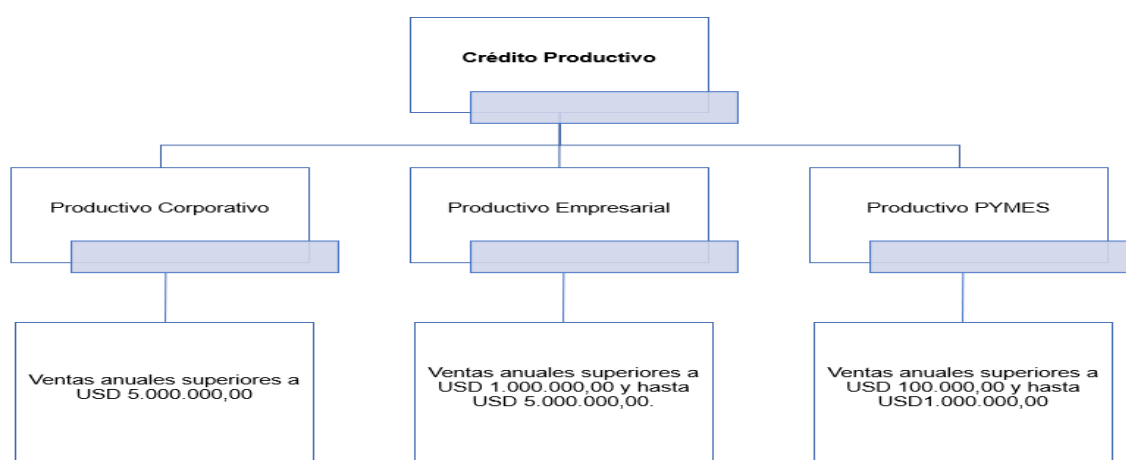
Crédito Productivo

Productivo Corporativo

Productivo Empresarial

Productivo PYMES

Ventas anuales superiores a USD 5.000.000,00

Ventas anuales superiores a USD 1.000.000,00 y hasta USD 5.000.000,00.

Ventas anuales superiores a USD 100.000,00 y hasta USD1.000.000,00